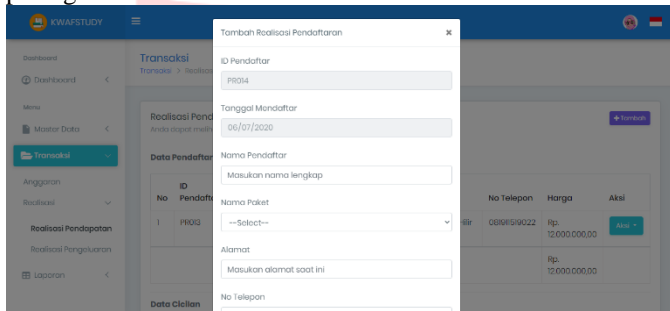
KWAFSTUDY

Dashboard
Dashboard
Menu
Master Data
Transaksi
Anggaran
Realisasi
Realisasi Pendapatan
Realisasi Pengeluaran
Laporan

Transaksi
Transaksi > Realisasi

Realisasi Pend
Anda dapat meliha

+Tambah

Data Pendaftar

| No | ID Pendaftar | | No Telepon | Harga | Aksi |
|---|---|---|---|---|---|
| 1 | PR013 | iir | 0819151922 | Rp. 12.000.000,00 | Aksi |
| | | | | Rp. 12.000.000,00 | |

Data Cicilan

Tambah Realisasi Pendaftaran ×

ID Pendaftar
PR014

Tanggal Mendaftar
06/07/2020

Nama Pendaftar
Masukan nama lengkap

Nama Paket
--Select--

Alamat
Masukan alamat saat ini

No Telepon